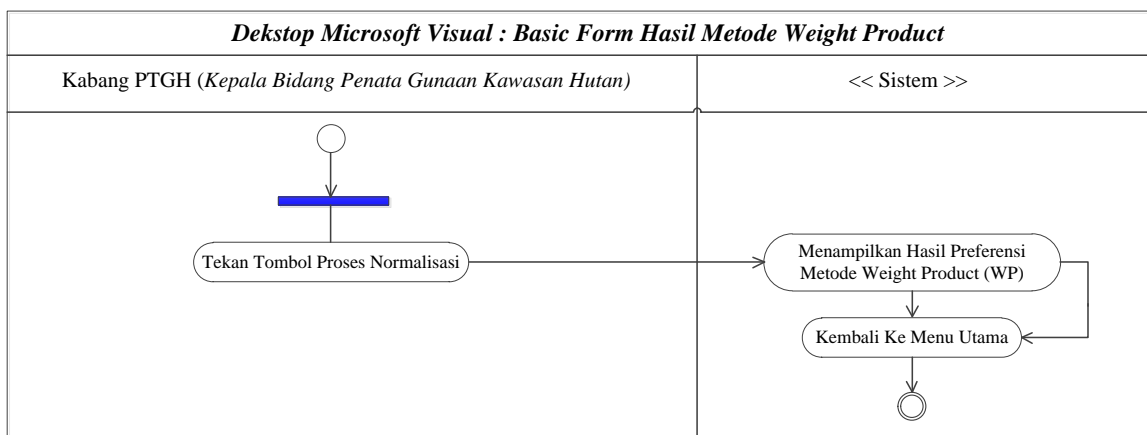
Dekstop Microsoft Visual : Basic Form Hasil Metode Weight Product

Kabang PTGH (Kepala Bidang Penata Gunaan Kawasan Hutan)

<< Sistem >>

Tekan Tombol Proses Normalisasi

Menampilkan Hasil Preferensi Metode Weight Product (WP)

Kembali Ke Menu Utama